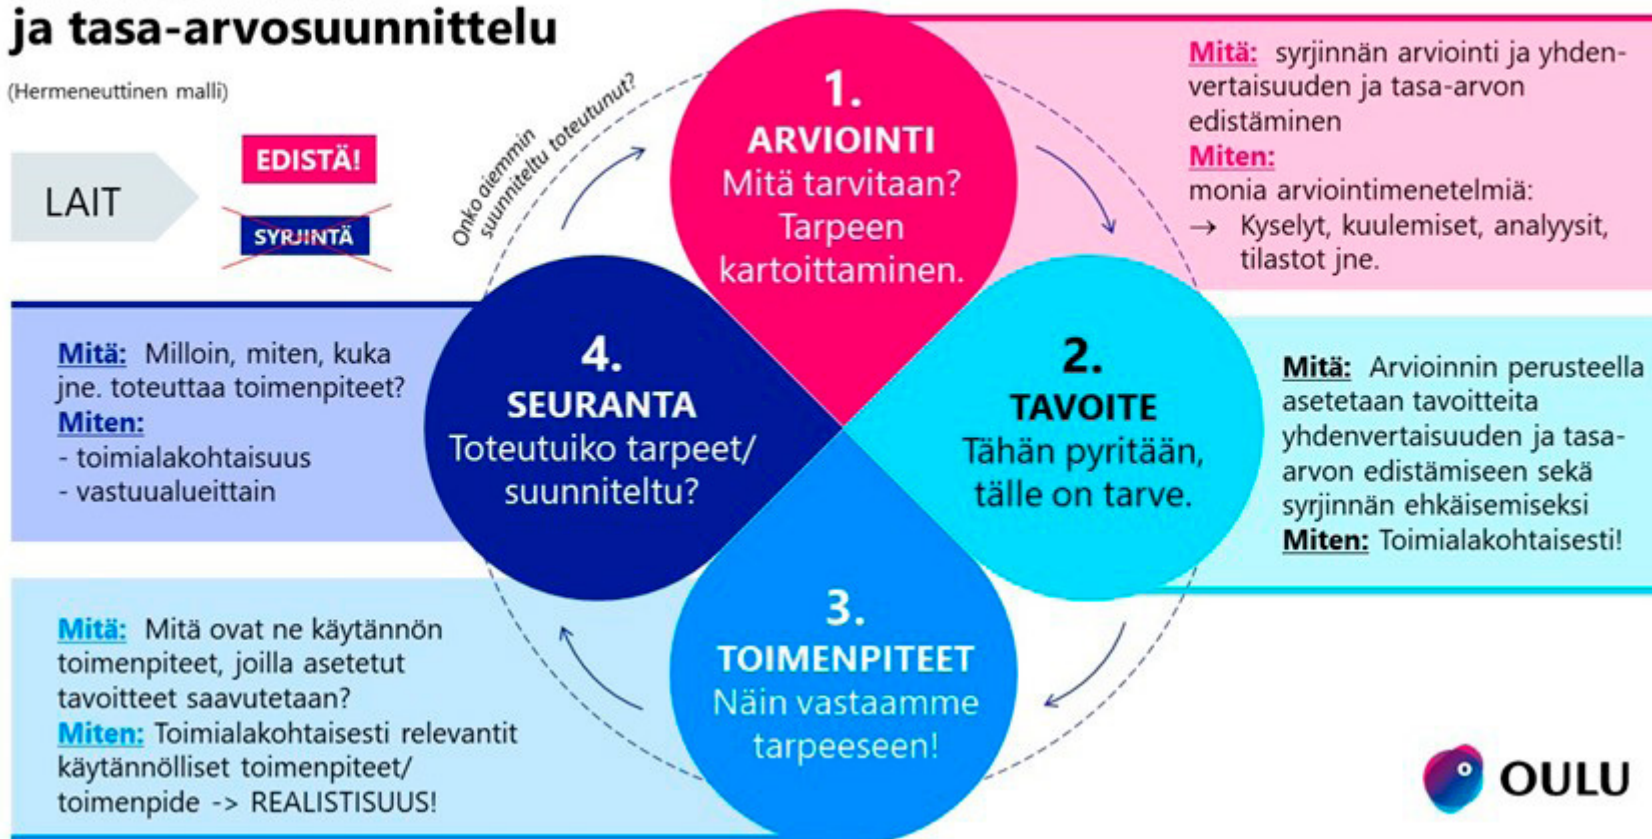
ja tasa-arvosuunnittelu

(Hermeneuttinen malli)

LAIT

EDISTÄ!

SYRJINTÄ

Onko aiemmin suunniteltu toteutunut?

1.
ARVIOINTI
Mitä tarvitaan?
Tarpeen kartoittaminen.

Mitä: syrjinnän arviointi ja yhdenvertaisuuden ja tasa-arvon edistäminen
Miten:
monia arviointimenetelmiä:
→ Kyselyt, kuulemiset, analyysit, tilastot jne.

4.
SEURANTA
Toteutuiko tarpeet/ suunniteltu?

Mitä: Milloin, miten, kuka jne. toteuttaa toimenpiteet?
Miten:
- toimialakohtaisuus
- vastuualueittain

2.
TAVOITE
Tähän pyritään, tälle on tarve.

Mitä: Arvioinnin perusteella asetetaan tavoitteita yhdenvertaisuuden ja tasa-arvon edistämiseen sekä syrjinnän ehkäisemiseksi
Miten: Toimialakohtaisesti!

3.
TOIMENPITEET
Näin vastaamme tarpeeseen!

Mitä: Mitä ovat ne käytännön toimenpiteet, joilla asetetut tavoitteet saavutetaan?
Miten: Toimialakohtaisesti relevantit käytännölliset toimenpiteet/ toimenpide -> REALISTISUUS!

OULU